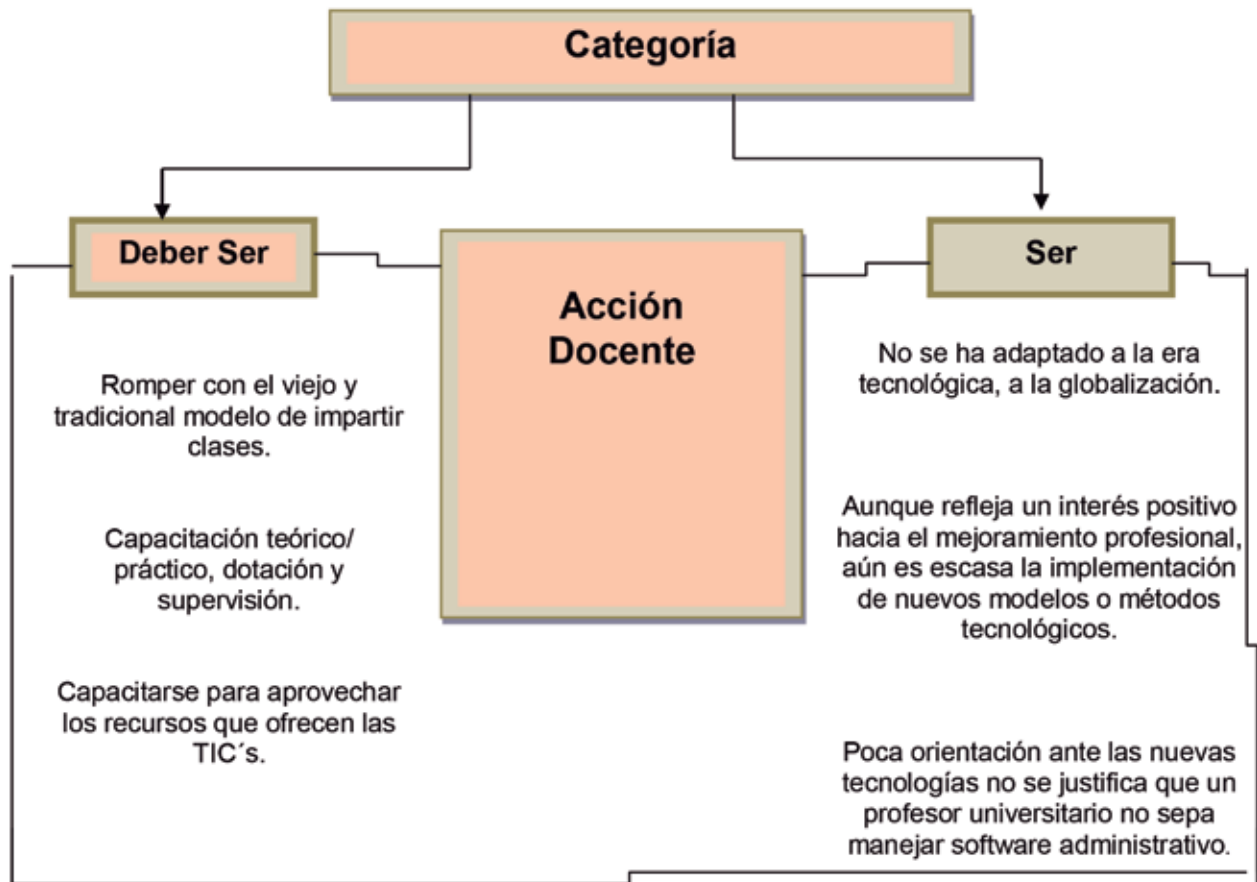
Categoría

Deber Ser

Acción Docente

Ser

Romper con el viejo y tradicional modelo de impartir clases.

Capacitación teórico/ práctico, dotación y supervisión.

Capacitarse para aprovechar los recursos que ofrecen las TIC´s.

No se ha adaptado a la era tecnológica, a la globalización.

Aunque refleja un interés positivo hacia el mejoramiento profesional, aún es escasa la implementación de nuevos modelos o métodos tecnológicos.

Poca orientación ante las nuevas tecnologías no se justifica que un profesor universitario no sepa manejar software administrativo.